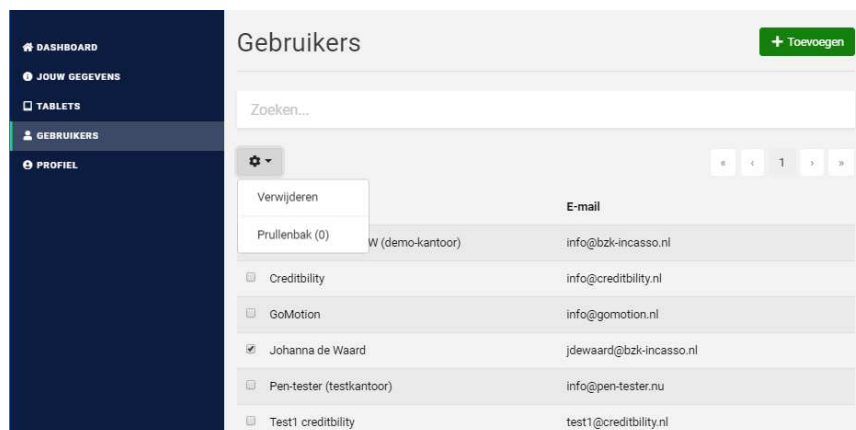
DASHBOARD
JOUW GEGEVENS
TABLETS
GEBRUIKERS
PROFIEL

Gebruikers

+ Toevoegen

Zoeken...

« ‹ 1 › »

Verwijderen
Prullenbak (0)

| | E-mail |
|---|---|
| W (demo-kantoor) | info@bzk-incasso.nl |
| Creditbility | info@creditbility.nl |
| GoMotion | info@gomotion.nl |
| Johanna de Waard | jdewaard@bzk-incasso.nl |
| Pen-tester (testkantoor) | info@pen-tester.nu |
| Test1 creditbility | test1@creditbility.nl |